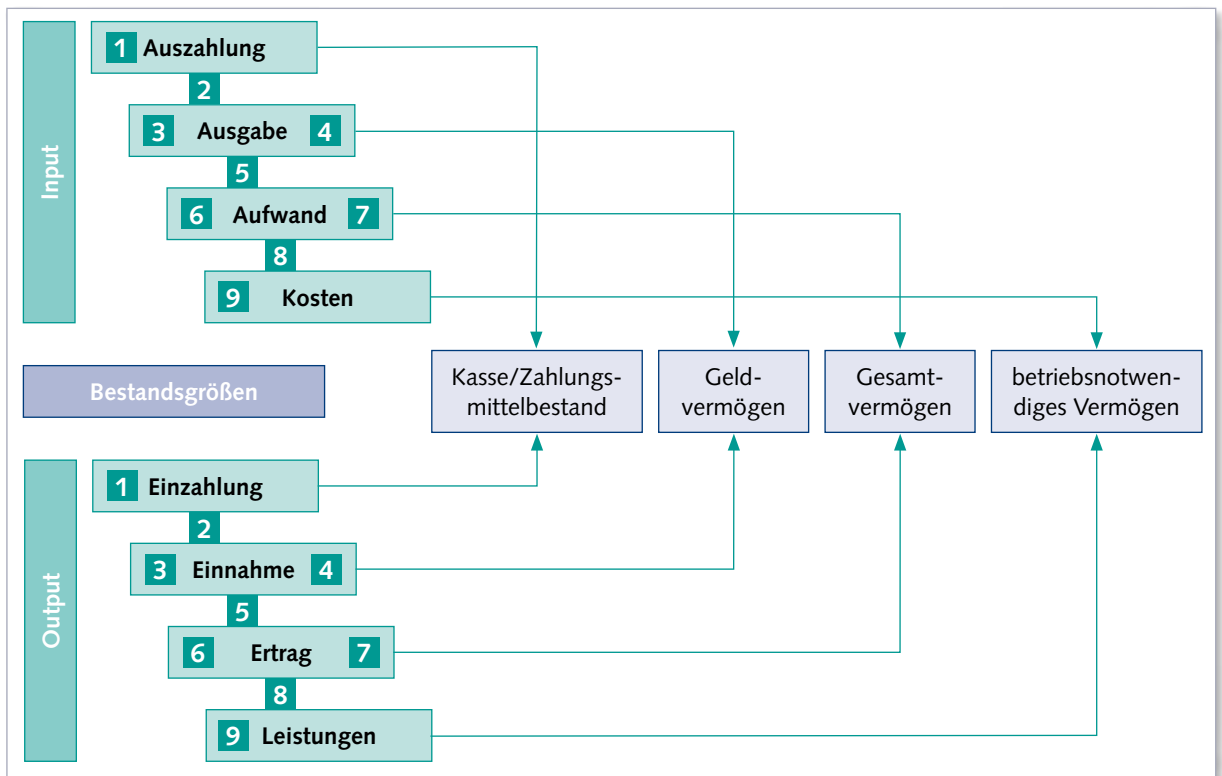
Input

1 Auszahlung
2
3 Ausgabe 4
5
6 Aufwand 7
8
9 Kosten

Bestandsgrößen

Kasse/Zahlungsmittelbestand

Geldvermögen

Gesamtvermögen

betriebsnotwendiges Vermögen

Output

1 Einzahlung
2
3 Einnahme 4
5
6 Ertrag 7
8
9 Leistungen